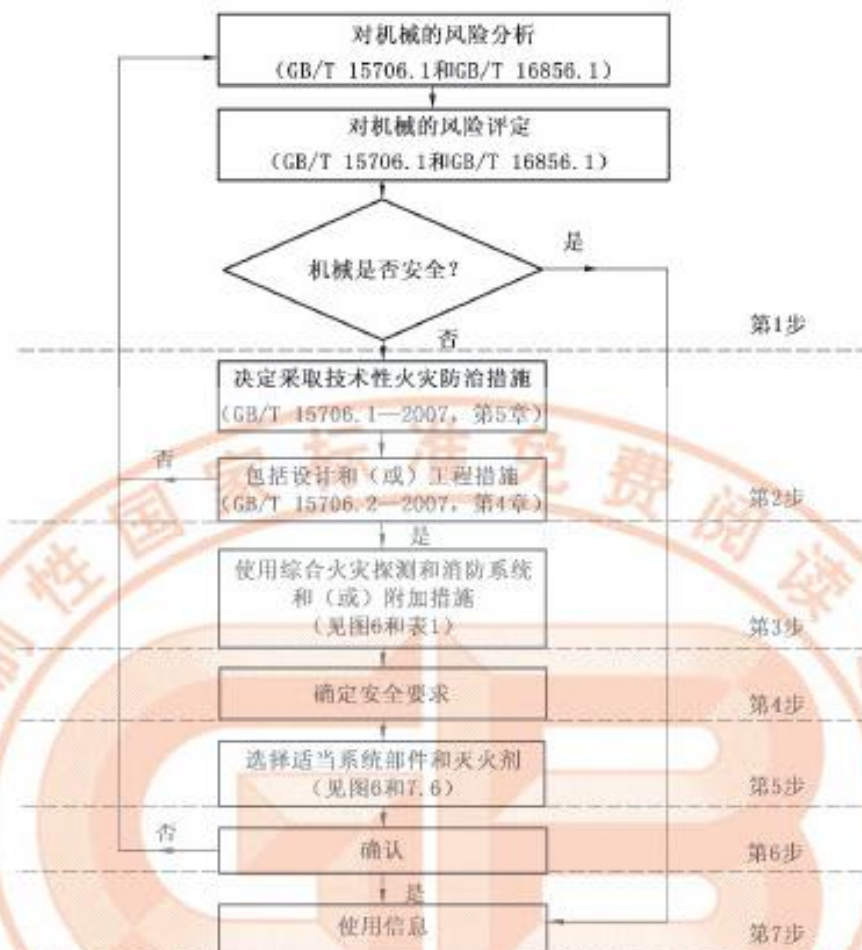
对机械的风险分析
（GB/T 15706.1和GB/T 16856.1）

对机械的风险评定
（GB/T 15706.1和GB/T 16856.1）

机械是否安全？

是

否

第1步

决定采取技术性火灾防治措施
（GB/T 15706.1—2007，第5章）

否

包括设计和（或）工程措施
（GB/T 15706.2—2007，第4章）

第2步

是

使用综合火灾探测和消防系统和（或）附加措施
（见图6和表1）

第3步

确定安全要求

第4步

选择适当系统部件和灭火剂
（见图6和7.6）

第5步

否

确认

第6步

是

使用信息

第7步